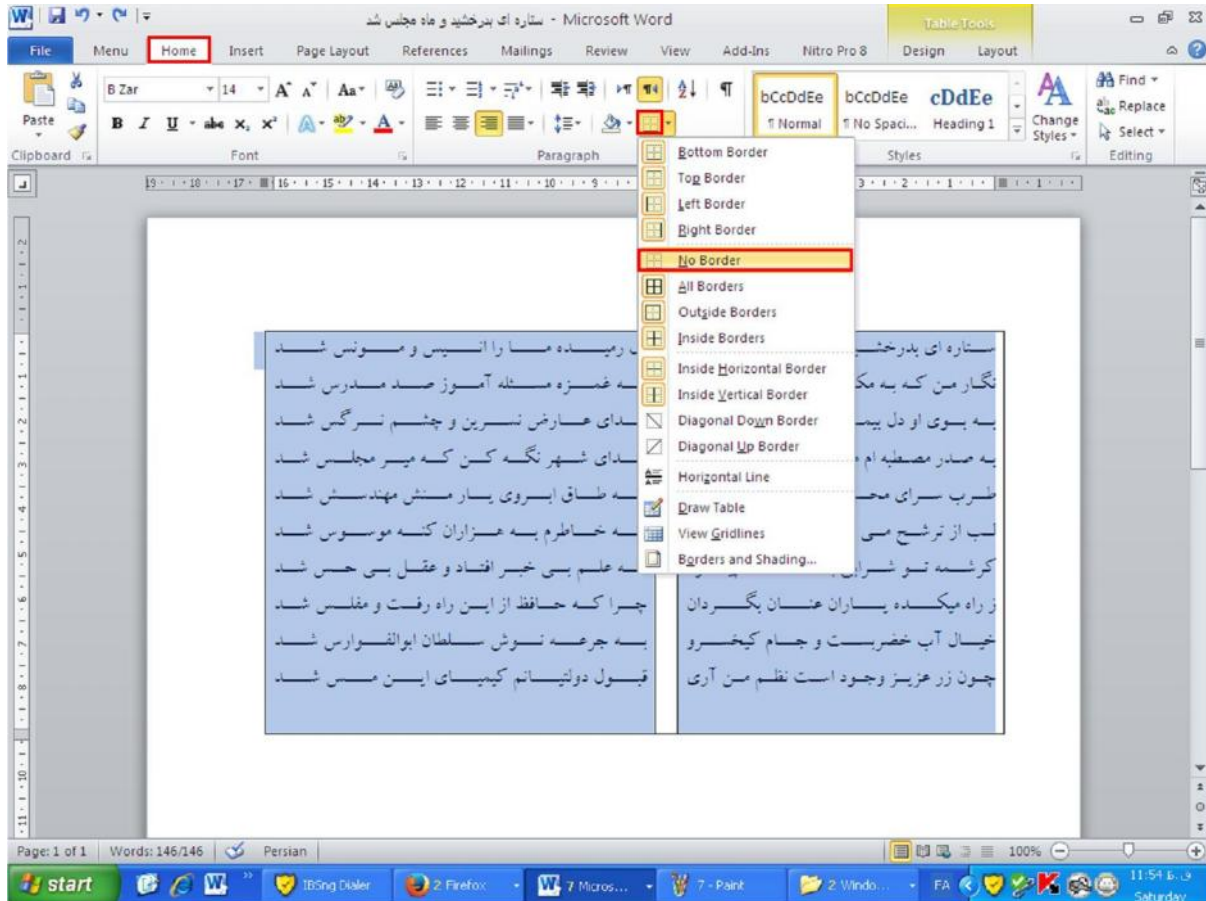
ستاره ای بدرخشید و ماه مجلس شد - Microsoft Word

Table Tools

File Menu Home Insert Page Layout References Mailings Review View Add-Ins Nitro Pro 8 Design Layout

Paste
Clipboard

B Zar 14
Font

Paragraph

bCcDdEe ¶ Normal
bCcDdEe ¶ No Spaci...
cDdEe Heading 1
Change Styles
Styles

Find
Replace
Select
Editing

Bottom Border
Top Border
Left Border
Right Border
No Border
All Borders
Outside Borders
Inside Borders
Inside Horizontal Border
Inside Vertical Border
Diagonal Down Border
Diagonal Up Border
Horizontal Line
Draw Table
View Gridlines
Borders and Shading...

ستاره ای بدرخش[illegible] | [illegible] رمیــده مــا را انــیس و مــونس شــد
نگـار مـن کـه بـه مکـ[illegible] | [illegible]ـه غمـزه مـسئله آمـوز صـد مـدرس شـد
بـه بـوی او دل بیمـ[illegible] | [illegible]ـدای عـارض نـسرین و چشـم نـرگس شـد
بـه صـدر مصطبه ام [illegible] | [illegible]ـدای شـهر نگـه کـن کـه میـر مجلـس شـد
طـرب سـرای محـ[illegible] | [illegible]ـه طـاق ابـروی یـار منـش مهندسـش شـد
لـب از ترشـح مـی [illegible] | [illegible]ـه خـاطرم بـه هـزاران گنـه موسـوس شـد
کرشـمه تـو شـرابی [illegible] | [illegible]ـه علـم بـی خبـر افتـاد و عقـل بـی حـس شـد
ز راه میکـده یـاران عنـان بگـردان | چـرا کـه حـافظ از ایـن راه رفـت و مفلـس شـد
خیـال آب خضـر بـست و جـام کیخسـرو | بـه جرعـه نـوش سـلطان ابوالفـوارس شـد
چـون زر عزیـز وجـود اسـت نظـم مـن آری | قبـول دولتیـانم کیمیـای ایـن مـس شـد

Page: 1 of 1 Words: 146/146 Persian 100%

start IBSng Dialer 2 Firefox 7 Micros... 7 - Paint 2 Windo... FA 11:54 ق.ظ Saturday